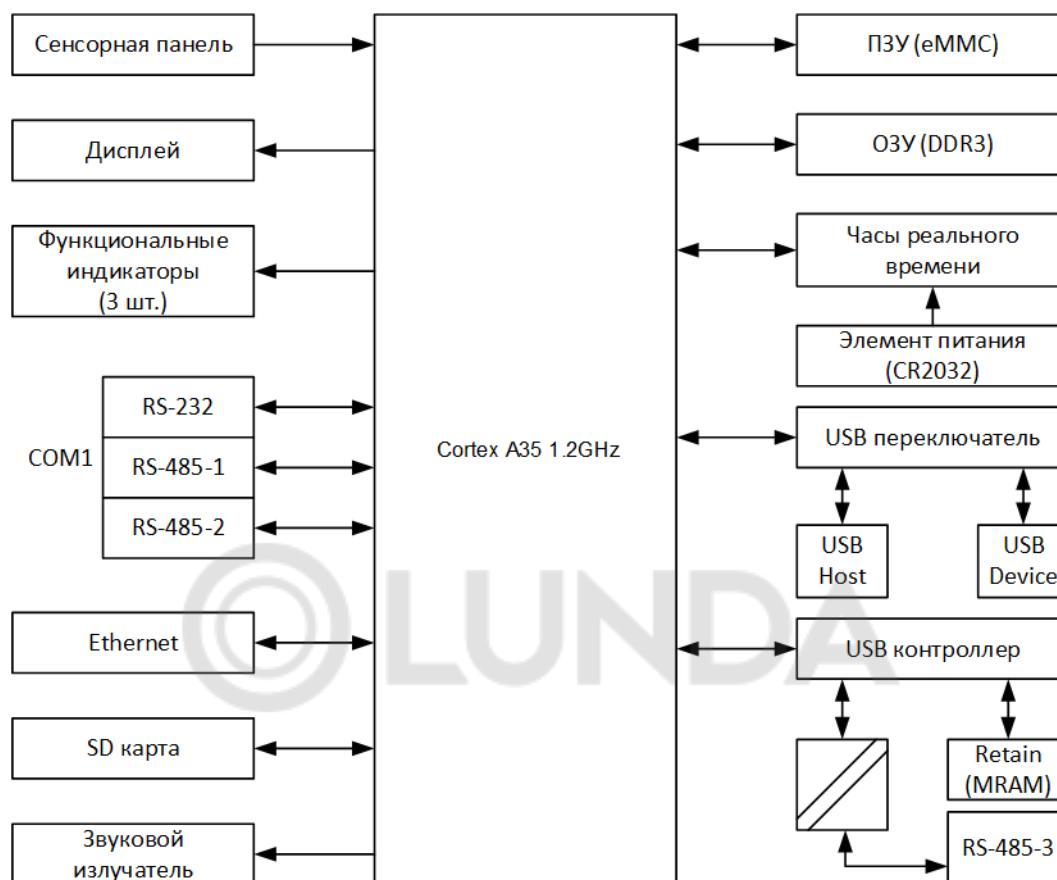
Сенсорная панель

Дисплей

Функциональные индикаторы (3 шт.)

COM1

RS-232

RS-485-1

RS-485-2

Ethernet

SD карта

Звуковой излучатель

Cortex A35 1.2GHz

ПЗУ (eMMC)

ОЗУ (DDR3)

Часы реального времени

Элемент питания (CR2032)

USB переключатель

USB Host

USB Device

USB контроллер

Retain (MRAM)

RS-485-3

OLUNDA